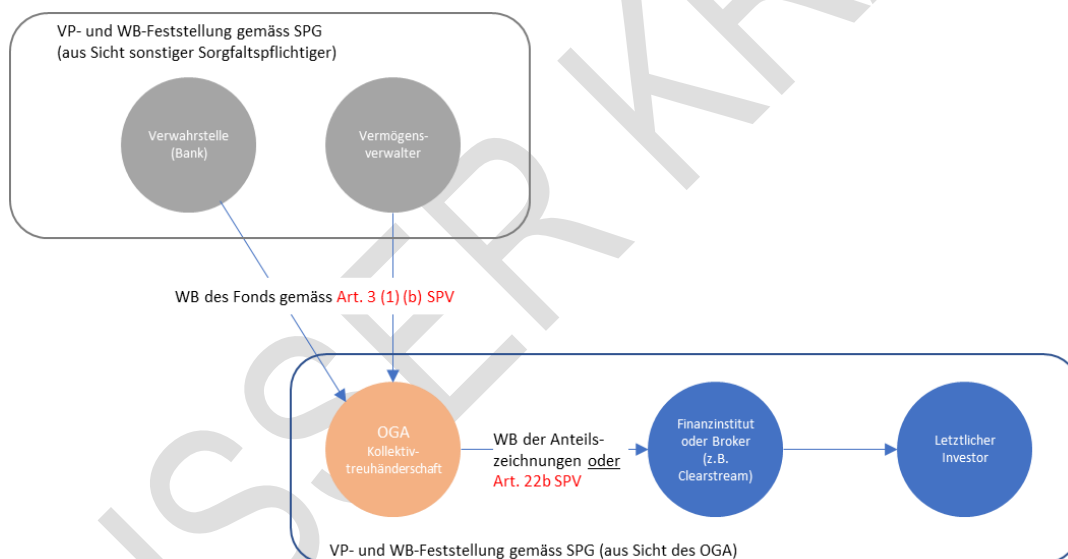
VP- und WB-Feststellung gemäss SPG (aus Sicht sonstiger Sorgfaltspflichtiger)

Verwahrstelle (Bank)

Vermögensverwalter

WB des Fonds gemäss Art. 3 (1) (b) SPV

OGA
Kollektivtreuhänderschaft

WB der Anteilszeichnungen oder Art. 22b SPV

Finanzinstitut oder Broker (z.B. Clearstream)

Letztlicher Investor

VP- und WB-Feststellung gemäss SPG (aus Sicht des OGA)